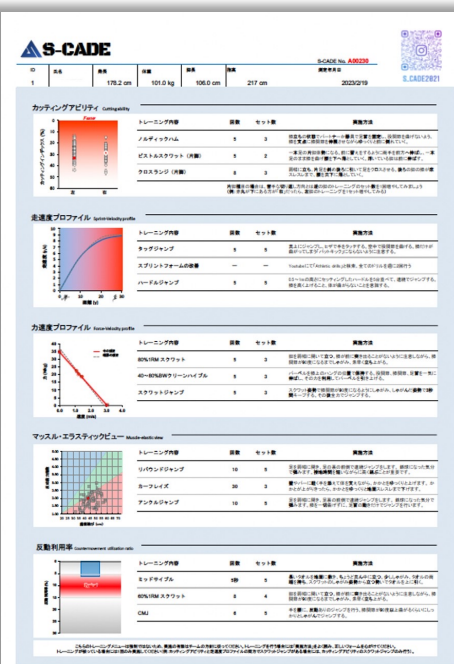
S-CADE

S-CADE No. A00230

S-CADE2021

| ID | 氏名 | 身長 | 体重 | | 指高 | 測定年月日 |
|---|---|---|---|---|---|---|
| 1 | | 178.2 cm | 101.0 kg | 106.0 cm | 217 cm | 2023/2/19 |

カッティングアビリティ Cuttingability

| トレーニング内容 | 回数 | セット数 | 実施方法 |
|---|---|---|---|
| ノルディックハム | 5 | 3 | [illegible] |
| ピストルスクワット（片脚） | 5 | 3 | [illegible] |
| クロスランジ（片脚） | 5 | 3 | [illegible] |

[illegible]

走速度プロファイル Sprint-Velocity profile

| トレーニング内容 | 回数 | セット数 | 実施方法 |
|---|---|---|---|
| タックジャンプ | 5 | 5 | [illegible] |
| スプリントフォームの改善 | ― | ― | Youtubeにて「Athletic skills」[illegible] |
| ハードルジャンプ | 5 | 5 | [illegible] |

力速度プロファイル Force-Velocity profile

| トレーニング内容 | 回数 | セット数 | 実施方法 |
|---|---|---|---|
| 80%1RMスクワット | 5 | 3 | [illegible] |
| 40～80%BWクリーンハイプル | 5 | 5 | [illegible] |
| スクワットジャンプ | 5 | 3 | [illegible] |

マッスル・エラスティックビュー Muscle-elastic view

| トレーニング内容 | 回数 | セット数 | 実施方法 |
|---|---|---|---|
| リバウンドジャンプ | 10 | 5 | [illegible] |
| カーフレイズ | 20 | 3 | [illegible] |
| アンクルジャンプ | 10 | 5 | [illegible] |

反動利用率 Countermovement utilization ratio

| トレーニング内容 | 回数 | セット数 | 実施方法 |
|---|---|---|---|
| ミッドサイクル | 5秒 | 5 | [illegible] |
| 60%1RMスクワット | 5 | 4 | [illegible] |
| CMJ | 6 | 5 | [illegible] |

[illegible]